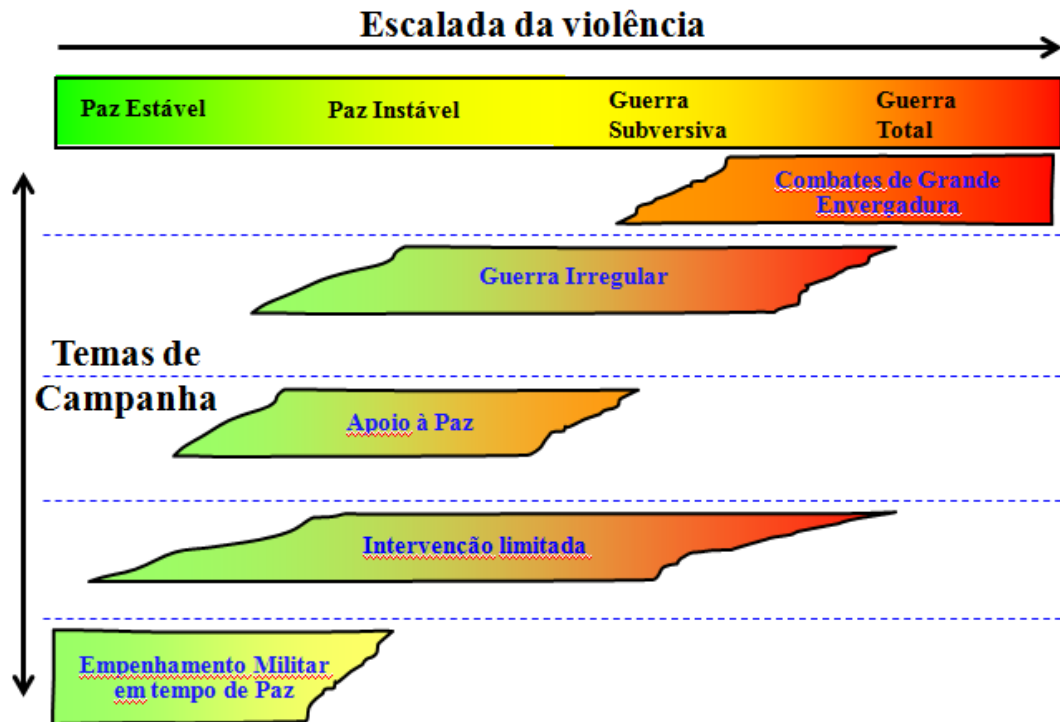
Escalada da violência

Paz Estável

Paz Instável

Guerra Subversiva

Guerra Total

Combates de Grande Envergadura

Guerra Irregular

Temas de Campanha

Apoio à Paz

Intervenção limitada

Empenhamento Militar em tempo de Paz